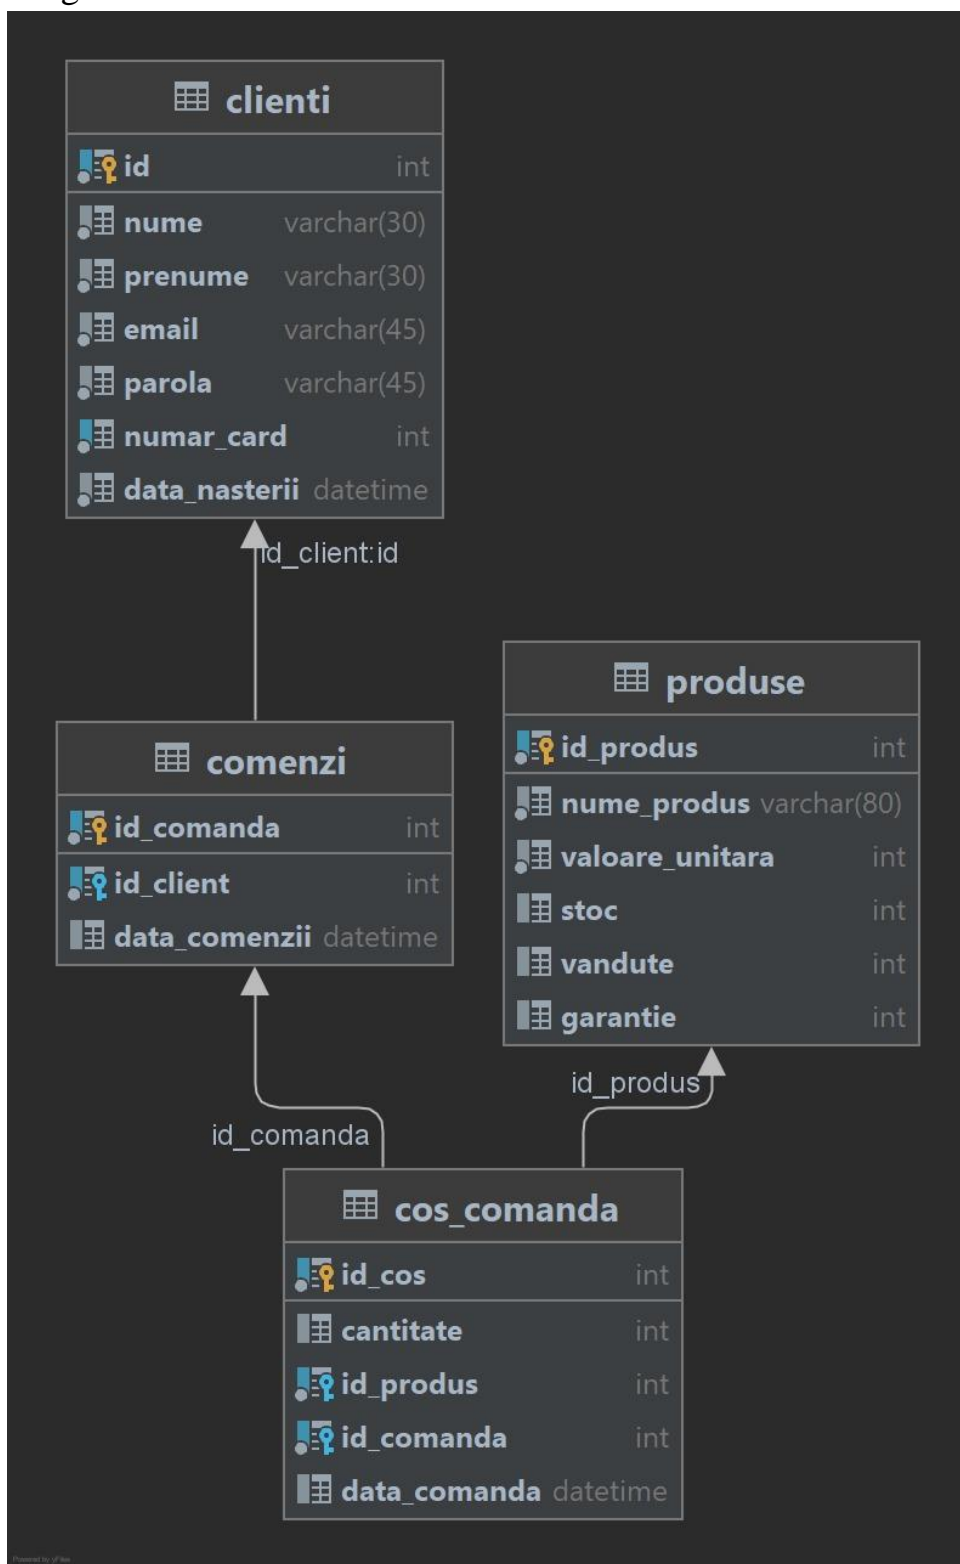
clienti

| id | int |
|---|---|
| nume | varchar(30) |
| prenume | varchar(30) |
| email | varchar(45) |
| parola | varchar(45) |
| numar_card | int |
| data_nasterii | datetime |

id_client:id

produse

| id_produs | int |
|---|---|
| nume_produs | varchar(80) |
| valoare_unitara | int |
| stoc | int |
| vandute | int |
| garantie | int |

comenzi

| id_comanda | int |
|---|---|
| id_client | int |
| data_comenzii | datetime |

id_produs

id_comanda

cos_comanda

| id_cos | int |
|---|---|
| cantitate | int |
| id_produs | int |
| id_comanda | int |
| data_comanda | datetime |